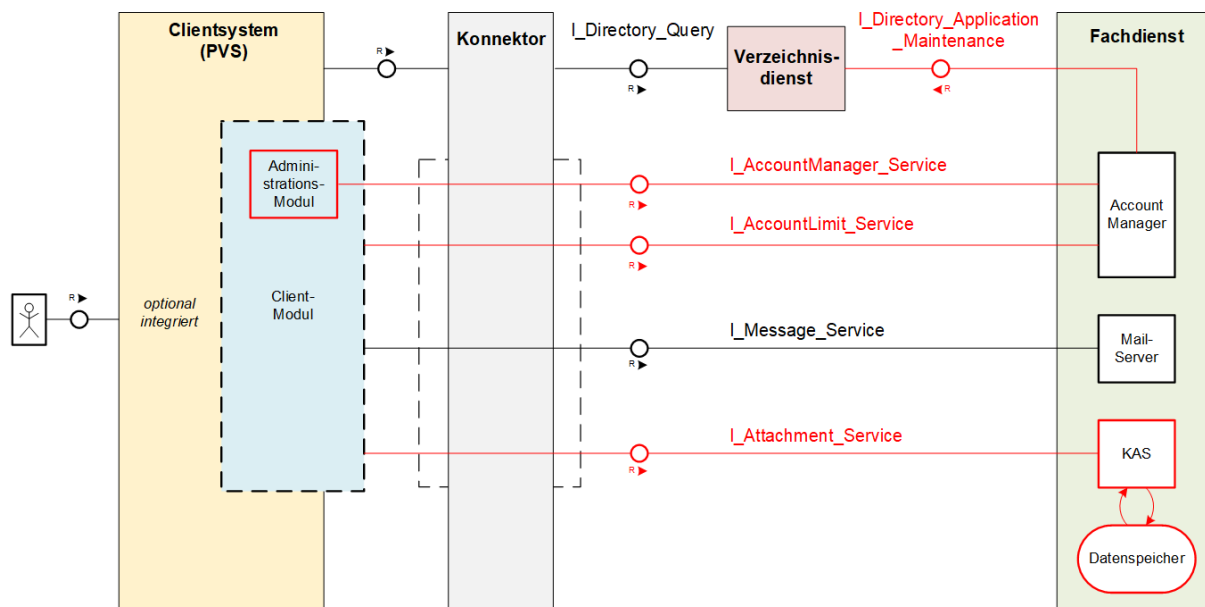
Clientsystem (PVS)

R

Konnektor

I_Directory_Query

R

Verzeichnisdienst

I_Directory_Application _Maintenance

R

Fachdienst

Administrations-Modul

I_AccountManager_Service

R

I_AccountLimit_Service

R

Account Manager

R

optional integriert

Client-Modul

I_Message_Service

R

Mail-Server

I_Attachment_Service

R

KAS

Datenspeicher